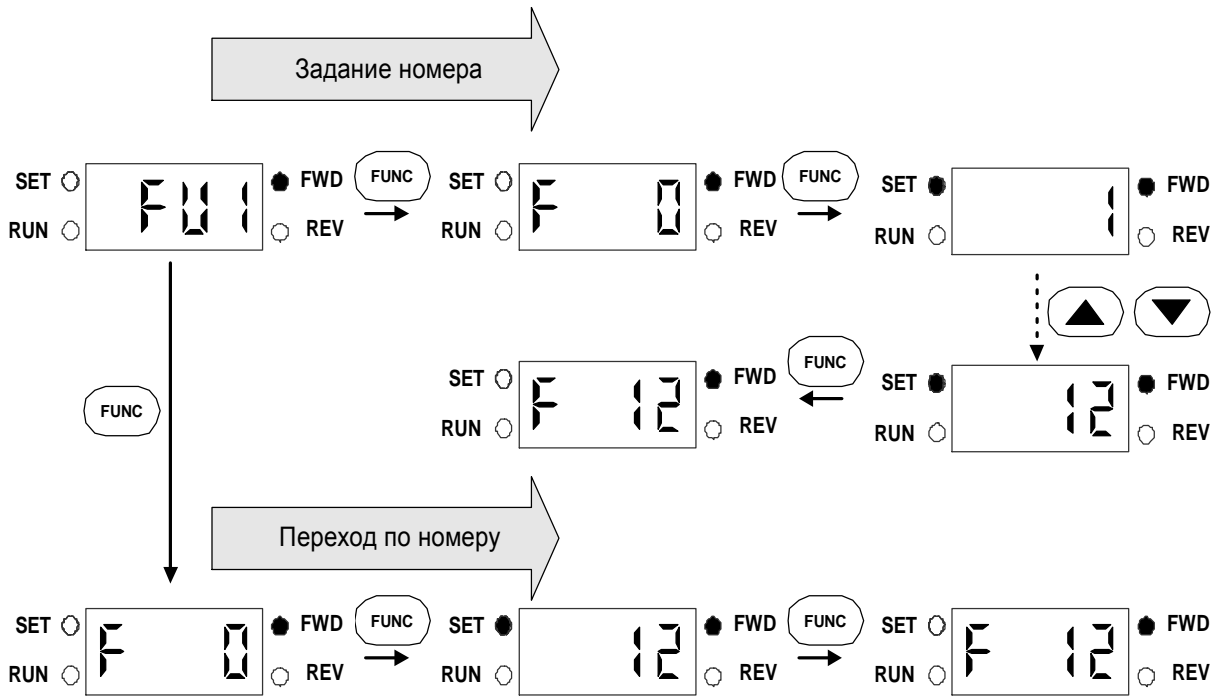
Задание номера

SET RUN FU1 FWD REV FUNC SET RUN F 0 FWD REV FUNC SET RUN 1 FWD REV

SET RUN F 12 FWD REV FUNC SET RUN 12 FWD REV

FUNC

Переход по номеру

SET RUN F 0 FWD REV FUNC SET RUN 12 FWD REV FUNC SET RUN F 12 FWD REV